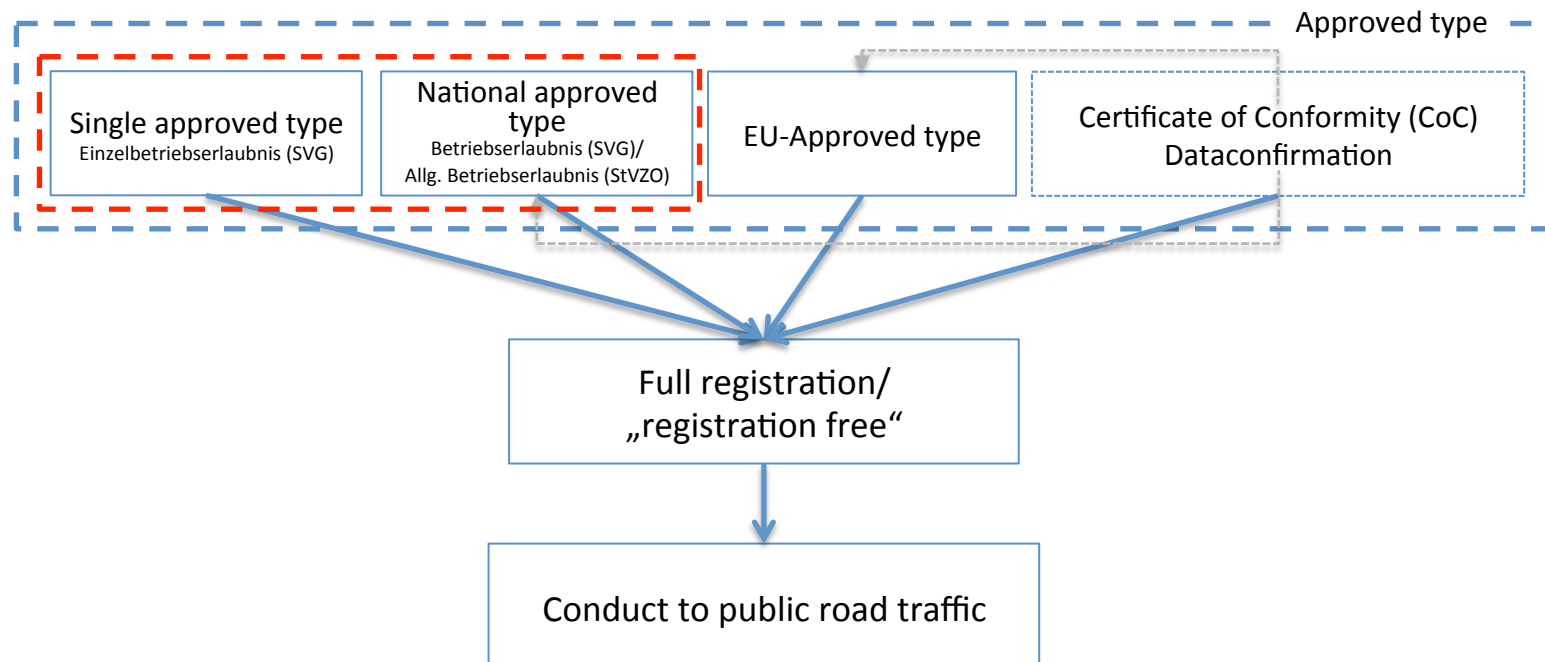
Approved type

Single approved type
Einzelbetriebserlaubnis (SVG)

National approved type
Betriebserlaubnis (SVG)/
Allg. Betriebserlaubnis (StVZO)

EU-Approved type

Certificate of Conformity (CoC)
Dataconfirmation

Full registration/
„registration free“

Conduct to public road traffic